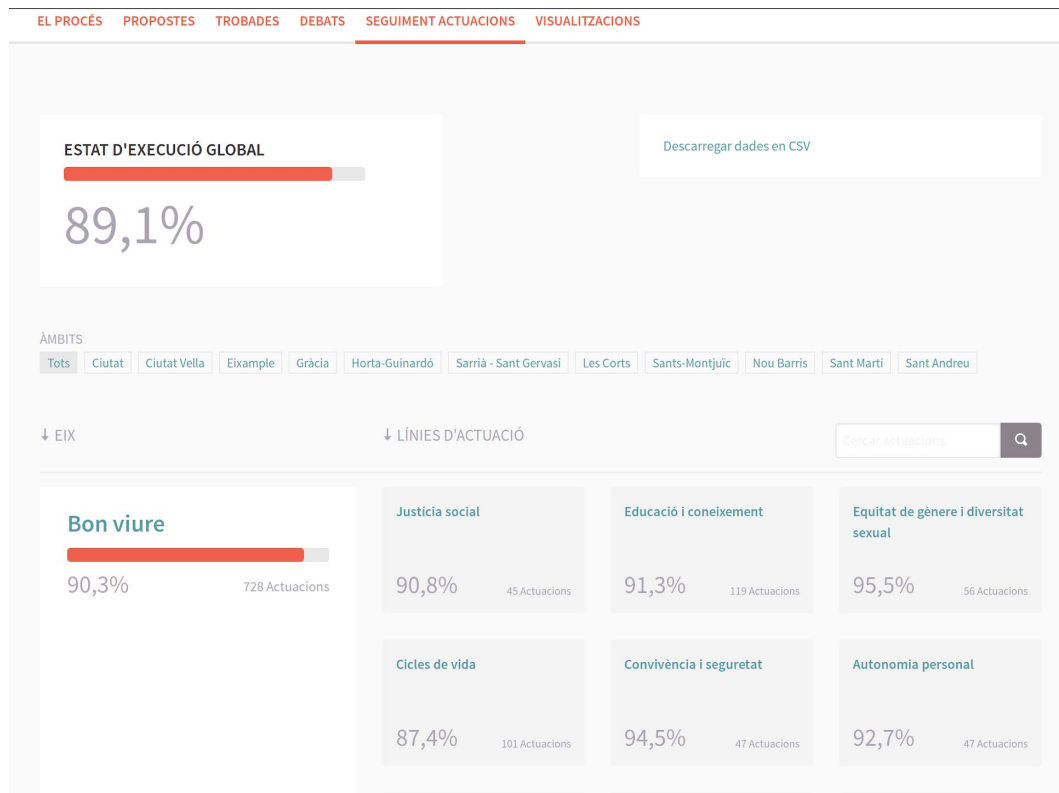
EL PROCÉS PROPOSTES TROBADES DEBATS SEGUIMENT ACTUACIONS VISUALITZACIONS

ESTAT D'EXECUCIÓ GLOBAL

89,1%

Descarregar dades en CSV

ÀMBITS

Tots Ciutat Ciutat Vella Eixample Gràcia Horta-Guinardó Sarrià - Sant Gervasi Les Corts Sants-Montjuïc Nou Barris Sant Martí Sant Andreu

↓ EIX

↓ LÍNIES D'ACTUACIÓ

Cercar actuacions

Bon viure

90,3% 728 Actuacions

Justícia social

90,8% 45 Actuacions

Educació i coneixement

91,3% 119 Actuacions

Equitat de gènere i diversitat sexual

95,5% 56 Actuacions

Cicles de vida

87,4% 101 Actuacions

Convivència i seguretat

94,5% 47 Actuacions

Autonomia personal

92,7% 47 Actuacions